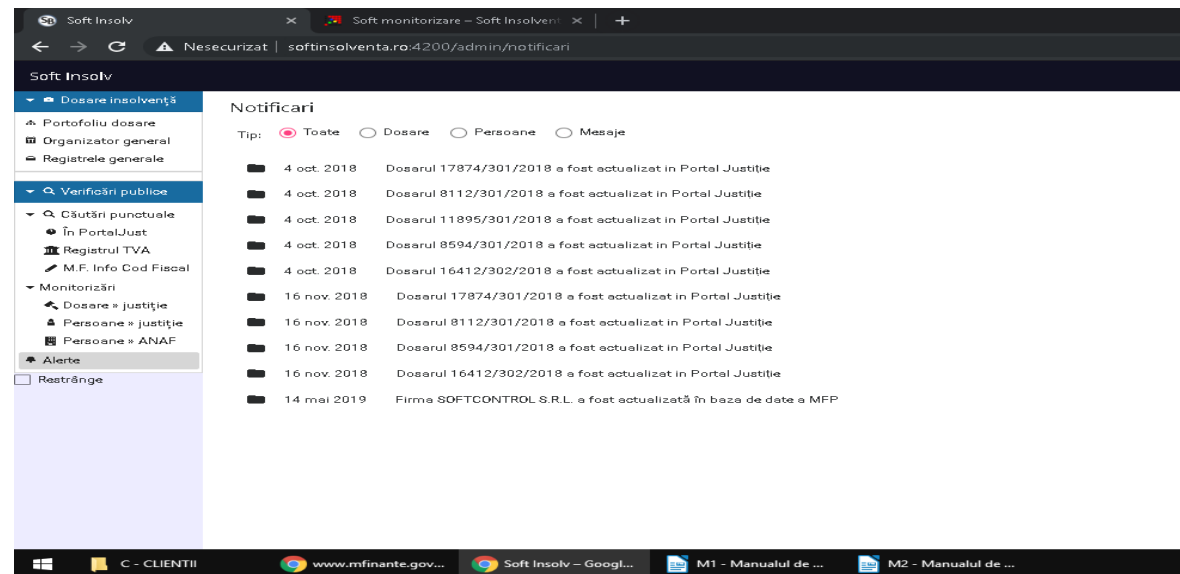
Soft Insolv ×
Soft monitorizare – Soft Insolvent ×
+

Nesecurizat | softinsolventa.ro:4200/admin/notificari

Soft Insolv

Dosare insolvență
Portofoliu dosare
Organizator general
Registrele generale

Verificări publice
Căutări punctuale
În PortalJust
Registrul TVA
M.F. Info Cod Fiscal
Monitorizări
Dosare » justiție
Persoane » justiție
Persoane » ANAF
Alerte
Restrânge

Notificari

Tip: Toate Dosare Persoane Mesaje

4 oct. 2018 Dosarul 17874/301/2018 a fost actualizat in Portal Justiție
4 oct. 2018 Dosarul 8112/301/2018 a fost actualizat in Portal Justiție
4 oct. 2018 Dosarul 11895/301/2018 a fost actualizat in Portal Justiție
4 oct. 2018 Dosarul 8594/301/2018 a fost actualizat in Portal Justiție
4 oct. 2018 Dosarul 16412/302/2018 a fost actualizat in Portal Justiție
16 nov. 2018 Dosarul 17874/301/2018 a fost actualizat in Portal Justiție
16 nov. 2018 Dosarul 8112/301/2018 a fost actualizat in Portal Justiție
16 nov. 2018 Dosarul 8594/301/2018 a fost actualizat in Portal Justiție
16 nov. 2018 Dosarul 16412/302/2018 a fost actualizat in Portal Justiție
14 mai 2019 Firma SOFTCONTROL S.R.L. a fost actualizată în baza de date a MFP

C - CLIENTII
www.mfinante.gov...
Soft Insolv – Googl...
M1 - Manualul de ...
M2 - Manualul de ...